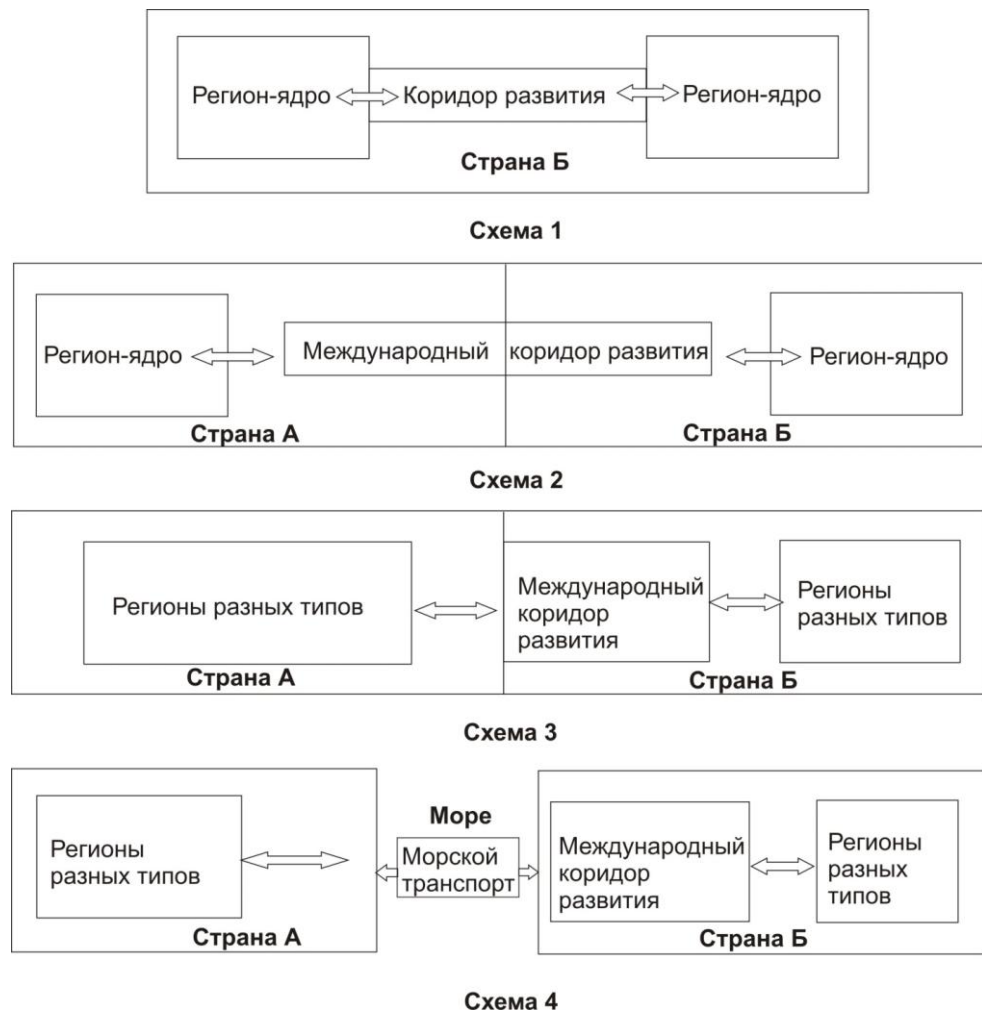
Регион-ядро Коридор развития Регион-ядро
Страна Б

Схема 1

Регион-ядро Международный коридор развития Регион-ядро
Страна А Страна Б

Схема 2

Регионы разных типов
Страна А
Международный коридор развития
Регионы разных типов
Страна Б

Схема 3

Регионы разных типов
Страна А
Море
Морской транспорт
Международный коридор развития
Регионы разных типов
Страна Б

Схема 4